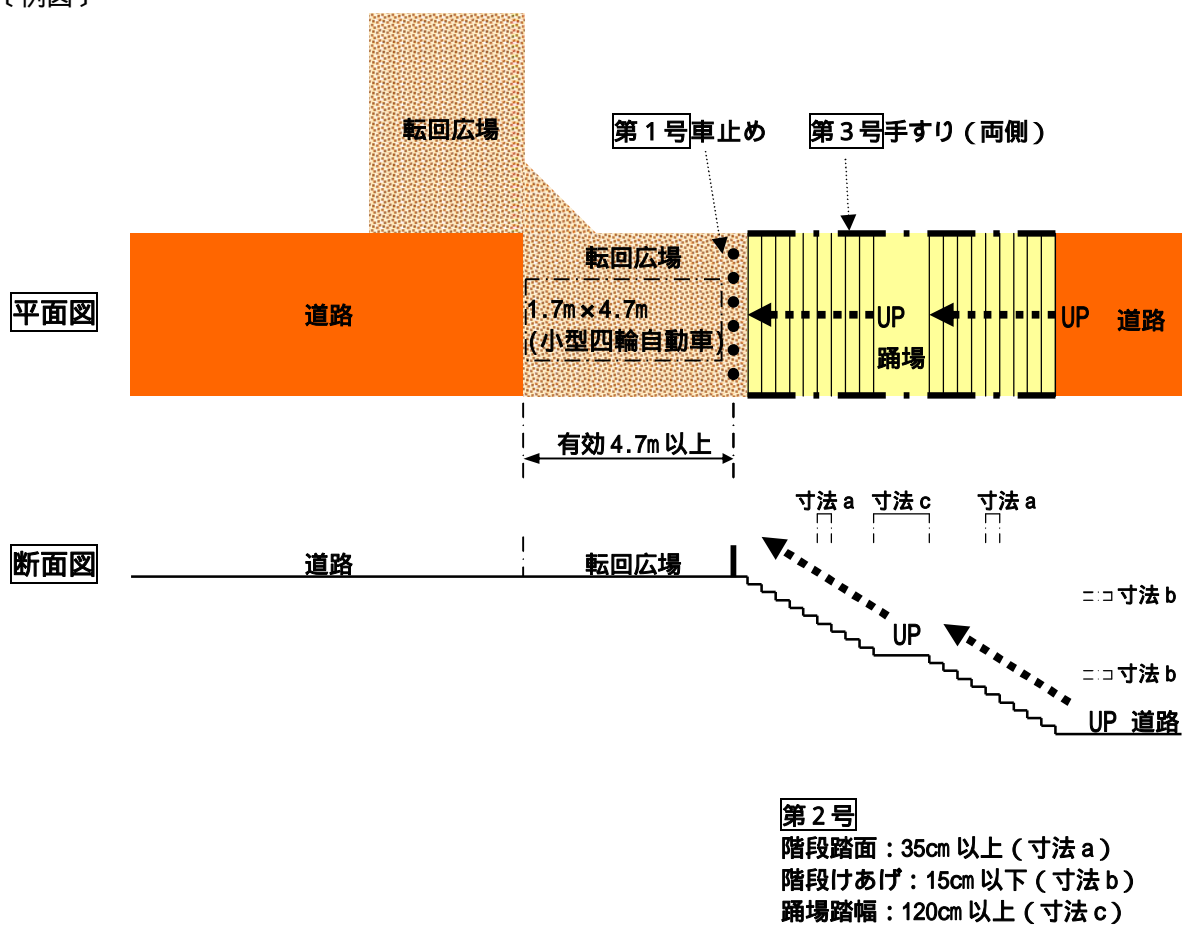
〔例図〕

転回広場

第１号車止め

第３号手すり（両側）

平面図

道路

転回広場

1.7m×4.7m
(小型四輪自動車)

UP

踊場

UP

道路

有効 4.7m 以上

寸法ａ　寸法ｃ　寸法ａ

断面図

道路

転回広場

寸法ｂ

UP

寸法ｂ

UP 道路

第２号
階段踏面：35cm 以上（寸法ａ）
階段けあげ：15cm 以下（寸法ｂ）
踊場踏幅：120cm 以上（寸法ｃ）